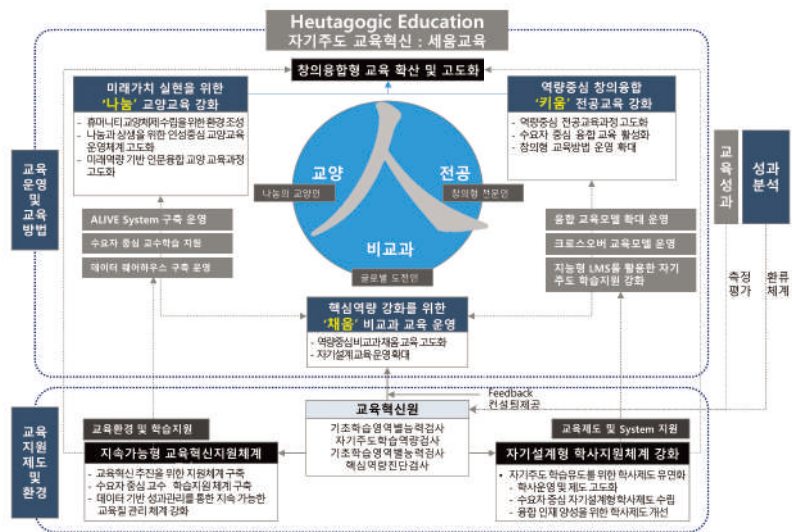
Heutagogic Education
자기주도 교육혁신 : 세움교육

창의융합형 교육 확산 및 고도화

미래가치 실현을 위한 '나눔' 교양교육 강화
- 휴머니티교양체제수립을위한환경조성
- 나눔과상생을 위한 인성중심 교양교육 운영체계 고도화
- 미래역량 기반 인문융합 교양 교육과정 고도화

역량중심 창의융합 '키움' 전공교육 강화
- 역량중심 전공교육과정 고도화
- 수요자 중심 융합 교육 활성화
- 창의형 교육방법 운영 확대

교육운영 및 교육방법

교양
人
전공
나눔의 교양인
창의형 전문인
비교과
글로벌 도전인

ALIVE System 구축 운영
수요자 중심 교수학습 지원
데이터 웨어하우스 구축 운영

융합 교육모델 확대 운영
크로스오버 교육모델 운영
지능형 LMS를 활용한 자기주도 학습지원 강화

교육성과
성과분석
측정평가
환류체계

핵심역량 강화를 위한 '채움' 비교과 교육 운영
- 역량중심비교과채움 교육 고도화
- 자기설계교육 운영확대

Feedback
컨설팅제공

교육지원제도 및 환경

교육환경 및 학습지원
교육혁신원
기초학습역량별능력검사
자기주도학습역량검사
기초학습역량별능력검사
핵심역량진단검사
교육제도 및 System 지원

지속가능형 교육혁신지원체계
- 교육혁신추진을 위한 지원체계 구축
- 수요자 중심 교수 학습지원체계 구축
- 데이터 기반 성과관리를 통한 지속 가능한 교육질 관리 체계 강화

자기설계형 학사지원체계 강화
- 자기주도 학습유도를 위한 학사제도 유연화
- 학사운영 및 제도 고도화
- 수요자 중심 자기설계형학사제도 수립
- 융합 인재 양성을 위한 학사제도 개선